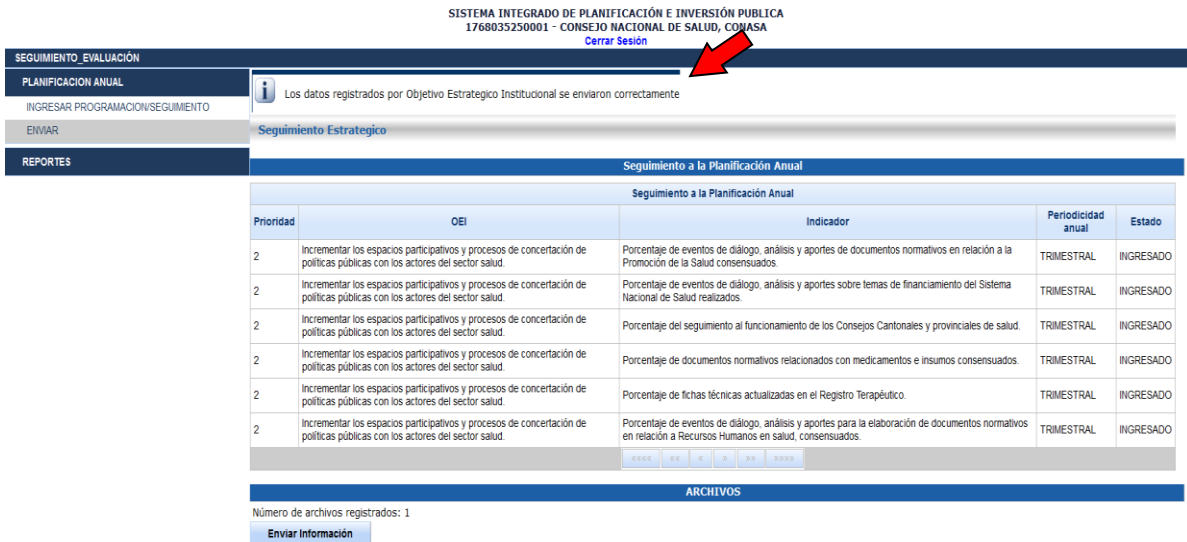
SISTEMA INTEGRADO DE PLANIFICACIÓN E INVERSIÓN PUBLICA
1768035250001 - CONSEJO NACIONAL DE SALUD, CONASA
Cerrar Sesión

SEGUIMIENTO_EVALUACIÓN
PLANIFICACION ANUAL
INGRESAR PROGRAMACION/SEGUIMIENTO
ENVIAR
REPORTES

Los datos registrados por Objetivo Estrategico Institucional se enviaron correctamente

Seguimiento Estrategico

Seguimiento a la Planificación Anual

Seguimiento a la Planificación Anual

| Prioridad | OEI | Indicador | Periodicidad anual | Estado |
|---|---|---|---|---|
| 2 | Incrementar los espacios participativos y procesos de concertación de políticas públicas con los actores del sector salud. | Porcentaje de eventos de diálogo, análisis y aportes de documentos normativos en relación a la Promoción de la Salud consensuados. | TRIMESTRAL | INGRESADO |
| 2 | Incrementar los espacios participativos y procesos de concertación de políticas públicas con los actores del sector salud. | Porcentaje de eventos de diálogo, análisis y aportes sobre temas de financiamiento del Sistema Nacional de Salud realizados. | TRIMESTRAL | INGRESADO |
| 2 | Incrementar los espacios participativos y procesos de concertación de políticas públicas con los actores del sector salud. | Porcentaje del seguimiento al funcionamiento de los Consejos Cantonales y provinciales de salud. | TRIMESTRAL | INGRESADO |
| 2 | Incrementar los espacios participativos y procesos de concertación de políticas públicas con los actores del sector salud. | Porcentaje de documentos normativos relacionados con medicamentos e insumos consensuados. | TRIMESTRAL | INGRESADO |
| 2 | Incrementar los espacios participativos y procesos de concertación de políticas públicas con los actores del sector salud. | Porcentaje de fichas técnicas actualizadas en el Registro Terapéutico. | TRIMESTRAL | INGRESADO |
| 2 | Incrementar los espacios participativos y procesos de concertación de políticas públicas con los actores del sector salud. | Porcentaje de eventos de diálogo, análisis y aportes para la elaboración de documentos normativos en relación a Recursos Humanos en salud, consensuados. | TRIMESTRAL | INGRESADO |

<<<<< << < > >> >>>>

ARCHIVOS

Número de archivos registrados: 1

Enviar Información